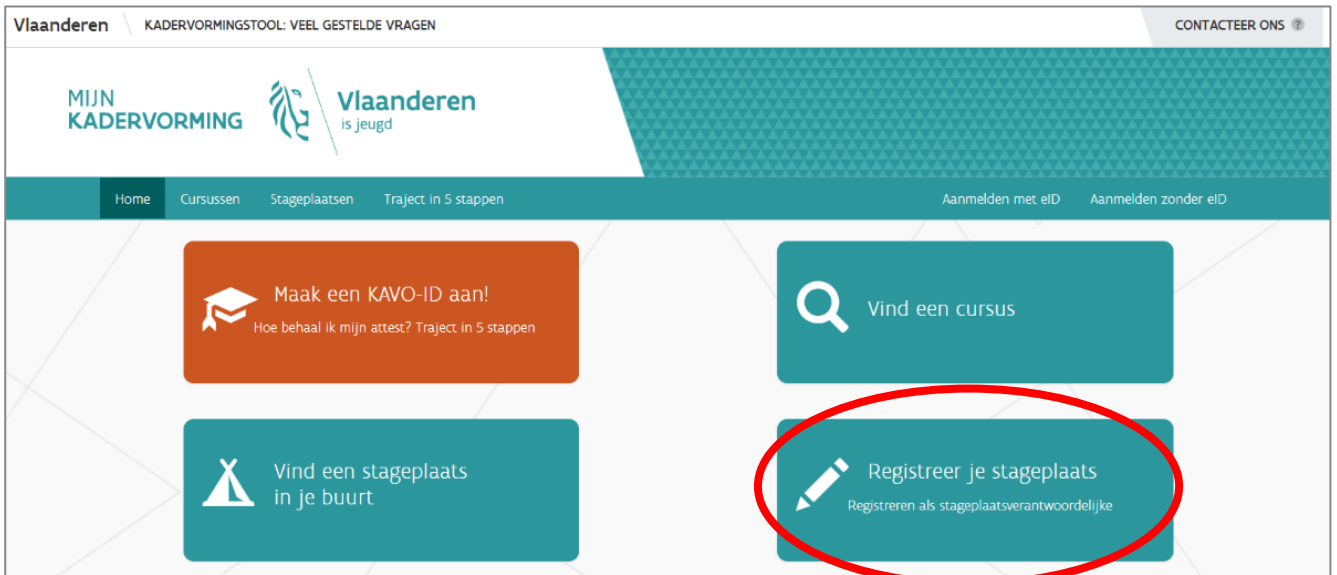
Vlaanderen KADERVORMINGSTOOL: VEEL GESTELDE VRAGEN

CONTACTEER ONS ?

MIJN KADERVORMING

Vlaanderen is jeugd

Home Cursussen Stageplaatsen Traject in 5 stappen

Aanmelden met eID Aanmelden zonder eID

Maak een KAVO-ID aan!
Hoe behaal ik mijn attest? Traject in 5 stappen

Vind een cursus

Vind een stageplaats in je buurt

Registreer je stageplaats
Registreren als stageplaatsverantwoordelijke